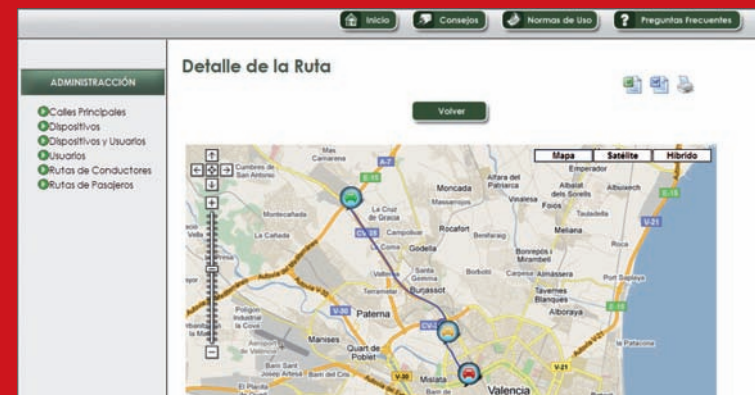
Inicio Consejos Normas de Uso Preguntas Frecuentes

ADMINISTRACCIÓN

Calles Principales
Dispositivos
Dispositivos y Usuarios
Usuarios
Rutas de Conductores
Rutas de Pasajeros

Detalle de la Ruta

Volver

Mapa Satélite Híbrido

Mas Camarena
Cumbres de San Antonio
A-7
E-15
Altura del Patriarca
Emperador
Moncada
Massamagrell
Albalat dels Sorells
Albuixech
Vinalesa
Foios
Tavernes
La Cruz de Gracia
Montecañada
La Cañada
Campolivar
Rocafort
Benifaraig
Meliana
V-21
Godella
Bonrepòs i Mirambell
Santa Gemma
Burjassot
Borbotó
Carpesa
Almàssera
Port Saplaya
Terramelar
Tavernes Blanques
Alboraya
V-30
Paterna
CV-
Polígon Industrial la Cova
Aeroport de València
Manises
Quart de Poblet
Barrio del Cristo
Mislata
Valencia
V-21
El Plantío
E-15